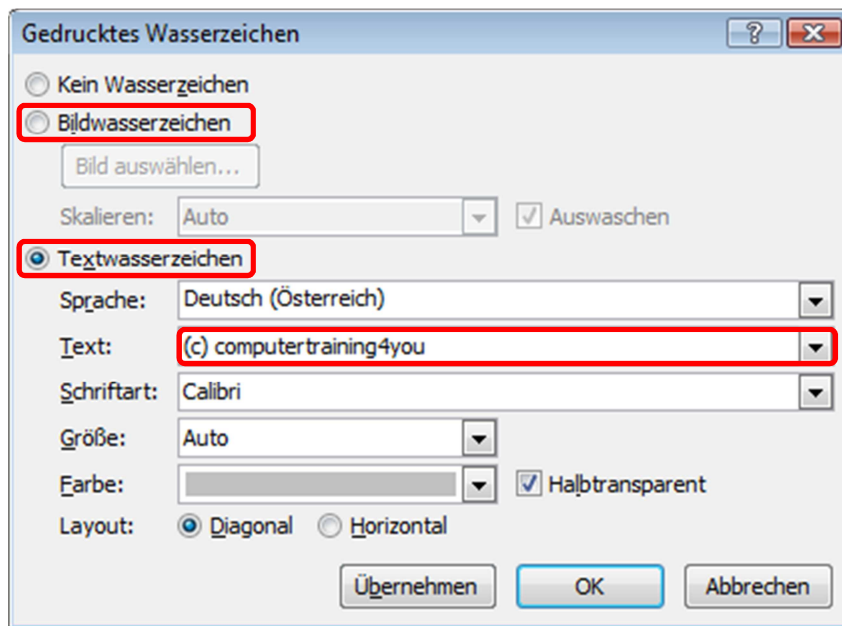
Gedrucktes Wasserzeichen

?

Kein Wasserzeichen

Bildwasserzeichen

Bild auswählen...

Skalieren: Auto

Auswaschen

Textwasserzeichen

Sprache: Deutsch (Österreich)

Text: (c) computertraining4you

Schriftart: Calibri

Größe: Auto

Farbe:

Halbtransparent

Layout: Diagonal Horizontal

Übernehmen OK Abbrechen